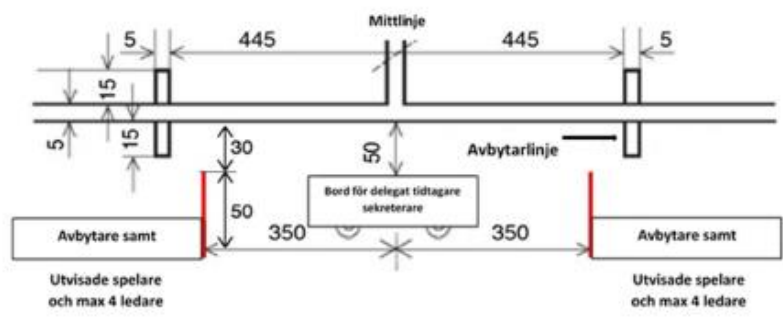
Mittlinje

5

445

445

5

15

15

5

30

50

Avbytarlinje

50

Bord för delegat tidtagare sekreterare

Avbytare samt

350

350

Avbytare samt

Utvisade spelare och max 4 ledare

Utvisade spelare och max 4 ledare